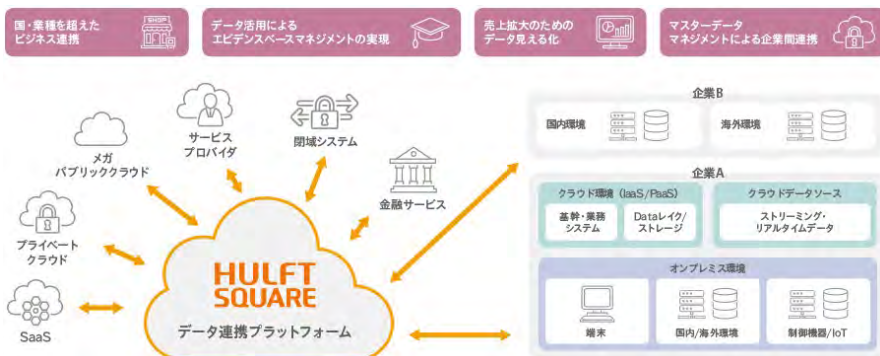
国・業種を超えた
ビジネス連携

SHOP

データ活用による
エビデンスベースマネジメントの実現

売上拡大のための
データ見える化

マスターデータ
マネジメントによる企業間連携

サービス
プロバイダ

閉域システム

メガ
パブリッククラウド

金融サービス

プライベート
クラウド

SaaS

HULFT
SQUARE

データ連携プラットフォーム

企業B

国内環境

海外環境

企業A

クラウド環境（IaaS/PaaS）

基幹・業務
システム

Dataレイク/
ストレージ

クラウドデータソース

ストリーミング・
リアルタイムデータ

オンプレミス環境

端末

国内/海外環境

制御機器/IoT